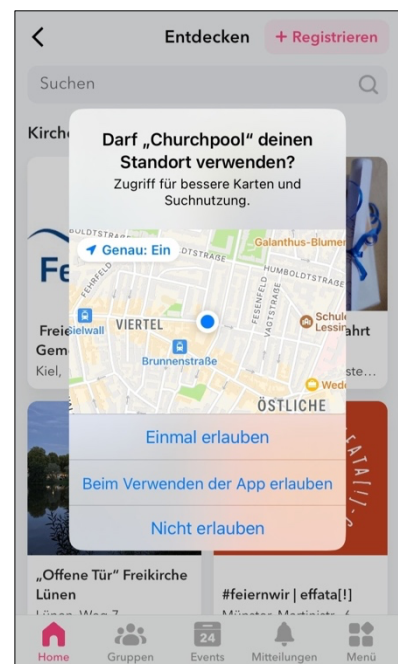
<
Entdecken
+ Registrieren

Suchen

Kirch

Darf „Churchpool" deinen Standort verwenden?
Zugriff für bessere Karten und Suchnutzung.

Genau: Ein
BOLDTSTRASSE
STRASSE
Galanthus-Blumen
HUMBOLDTSTRASSE
FEHRFELD
FESENFELD
Schule Lessing
Bielwall
VIERTEL
Brunnenstraße
STE
Wed
ÖSTLICHE

Einmal erlauben
Beim Verwenden der App erlauben
Nicht erlauben

Fe
Frei
Gem
Kiel,
ahrt
ste…

„Offene Tür" Freikirche Lünen
Lünen, Weg 7
#feiernwir | effata[!]
Münster, Martinistr. 6

Home
Gruppen
24
Events
Mitteilungen
Menü